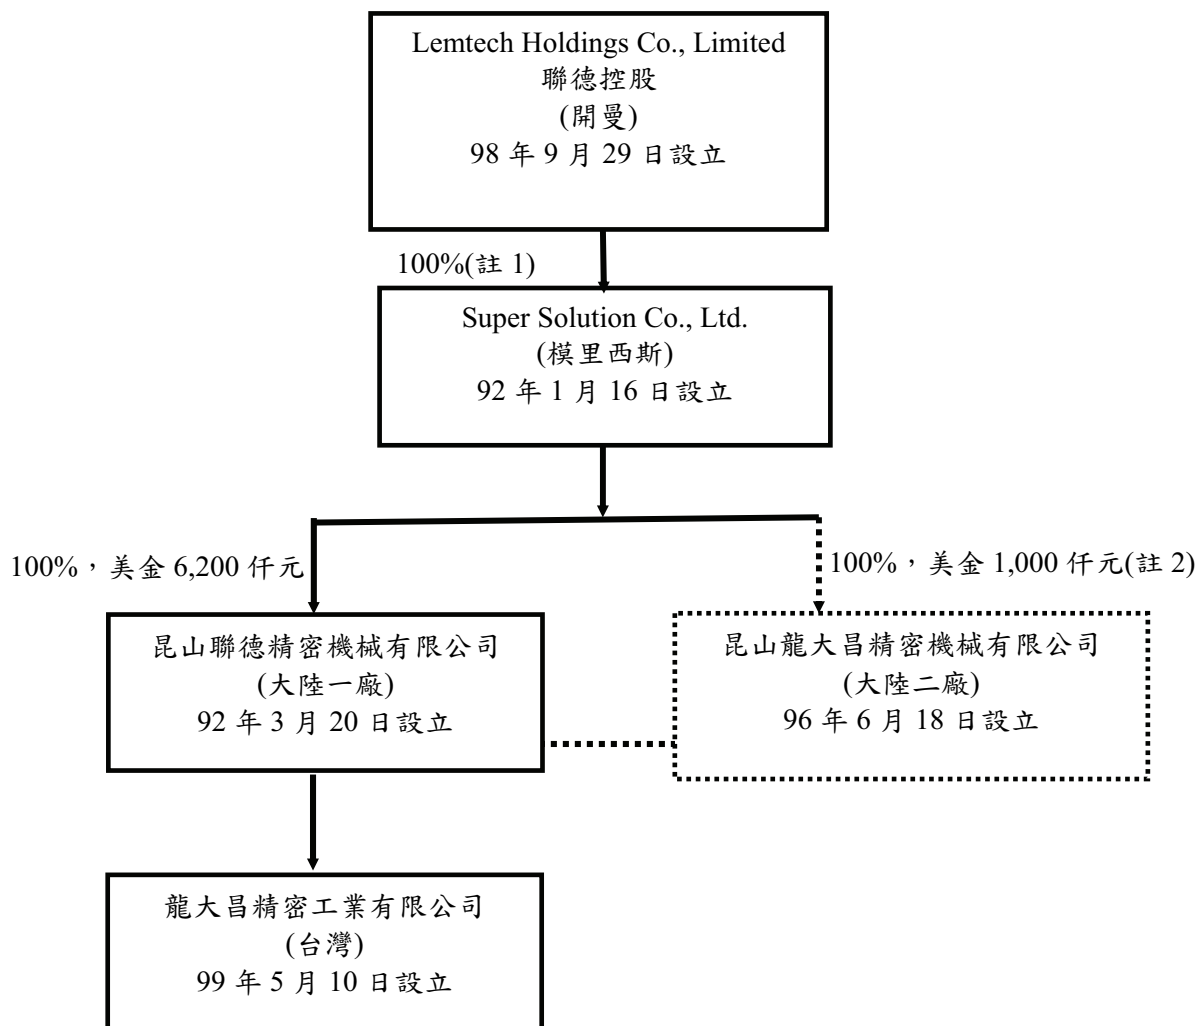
Lemtech Holdings Co., Limited
聯德控股
(開曼)
98 年 9 月 29 日設立

100%(註 1)

Super Solution Co., Ltd.
(模里西斯)
92 年 1 月 16 日設立

100%，美金 6,200 仟元

100%，美金 1,000 仟元(註 2)

昆山聯德精密機械有限公司
(大陸一廠)
92 年 3 月 20 日設立

昆山龍大昌精密機械有限公司
(大陸二廠)
96 年 6 月 18 日設立

龍大昌精密工業有限公司
(台灣)
99 年 5 月 10 日設立